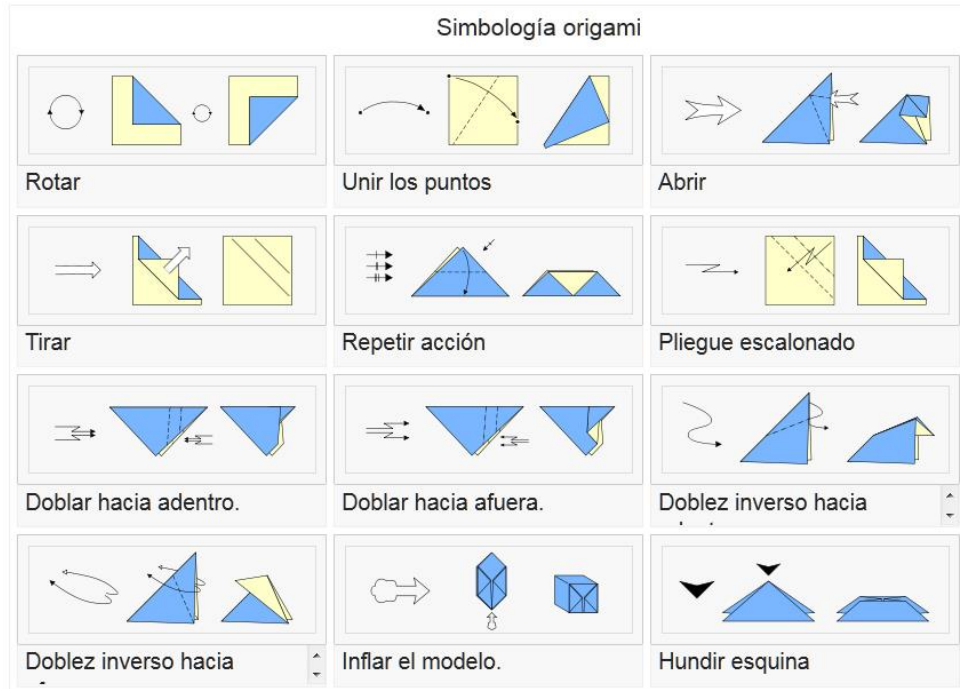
Simbología origami

| | | |
|---|---|---|
| Rotar | Unir los puntos | Abrir |
| Tirar | Repetir acción | Pliegue escalonado |
| Doblar hacia adentro. | Doblar hacia afuera. | Doblez inverso hacia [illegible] |
| Doblez inverso hacia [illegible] | Inflar el modelo. | Hundir esquina |